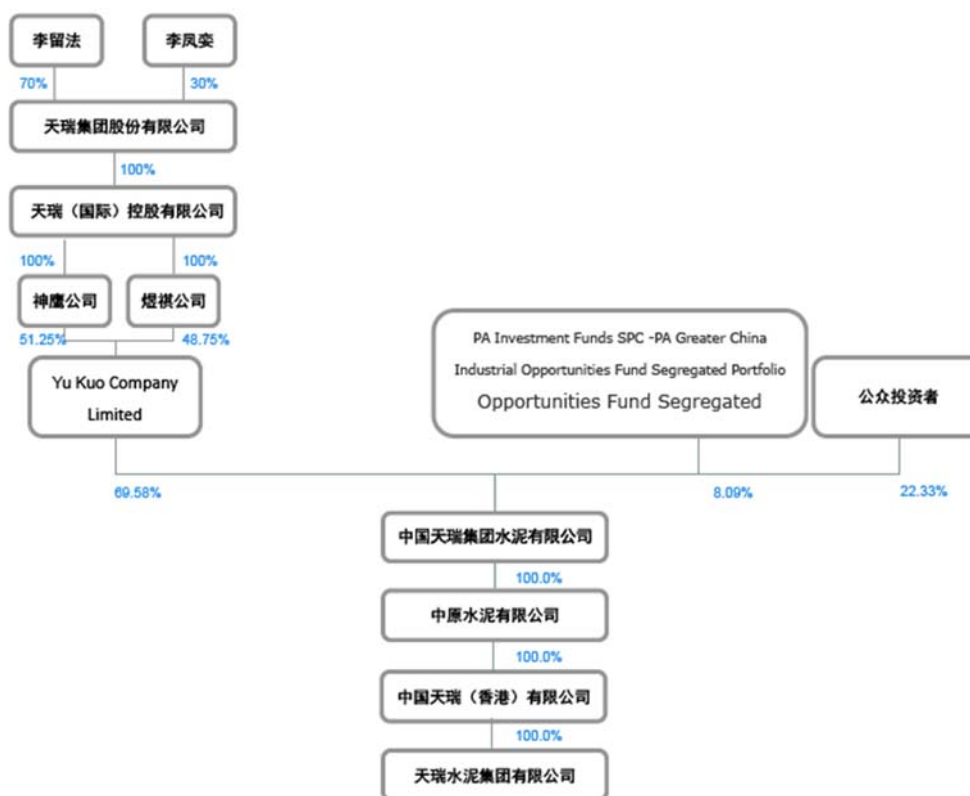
李留法

李凤娈

70%

30%

天瑞集团股份有限公司

100%

天瑞（国际）控股有限公司

100%

100%

神鹰公司

煜祺公司

51.25%

48.75%

Yu Kuo Company Limited

PA Investment Funds SPC -PA Greater China Industrial Opportunities Fund Segregated Portfolio Opportunities Fund Segregated

公众投资者

69.58%

8.09%

22.33%

中国天瑞集团水泥有限公司

100.0%

中原水泥有限公司

100.0%

中国天瑞（香港）有限公司

100.0%

天瑞水泥集团有限公司